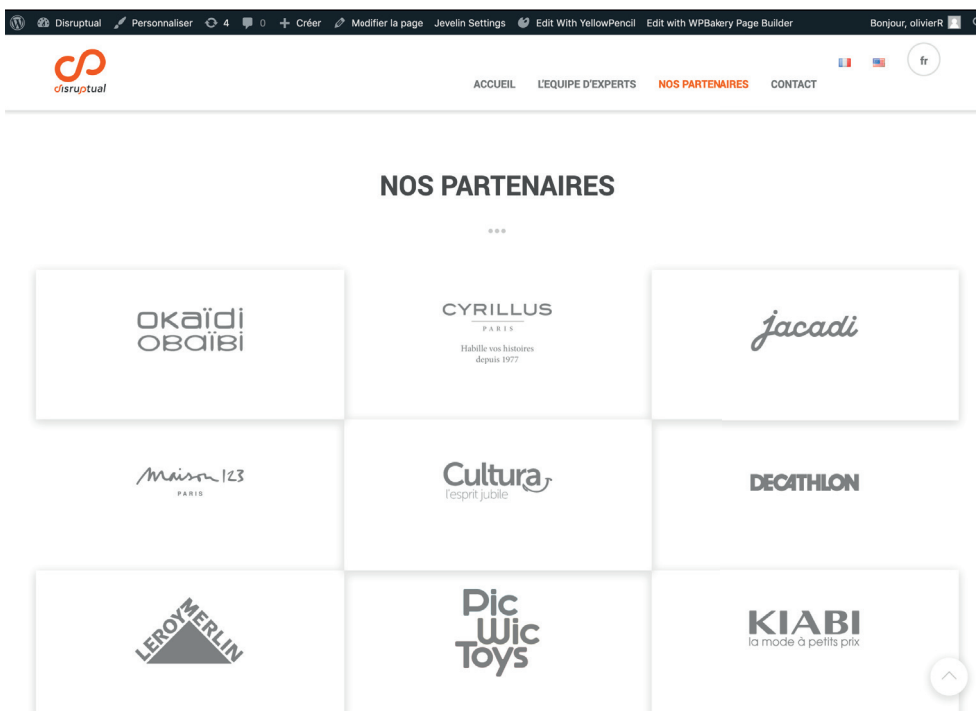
Disruptual Personnaliser 4 0 + Créer Modifier la page Jevelin Settings Edit With YellowPencil Edit with WPBakery Page Builder Bonjour, olivierR

disruptual

ACCUEIL L'EQUIPE D'EXPERTS NOS PARTENAIRES CONTACT

fr

NOS PARTENAIRES

okaïdi obaïbi

CYRILLUS PARIS Habille vos histoires depuis 1977

jacadi

Maison 123 PARIS

Cultura l'esprit jubile

DECATHLON

LEROY MERLIN

Pic Wic Toys

KIABI la mode à petits prix